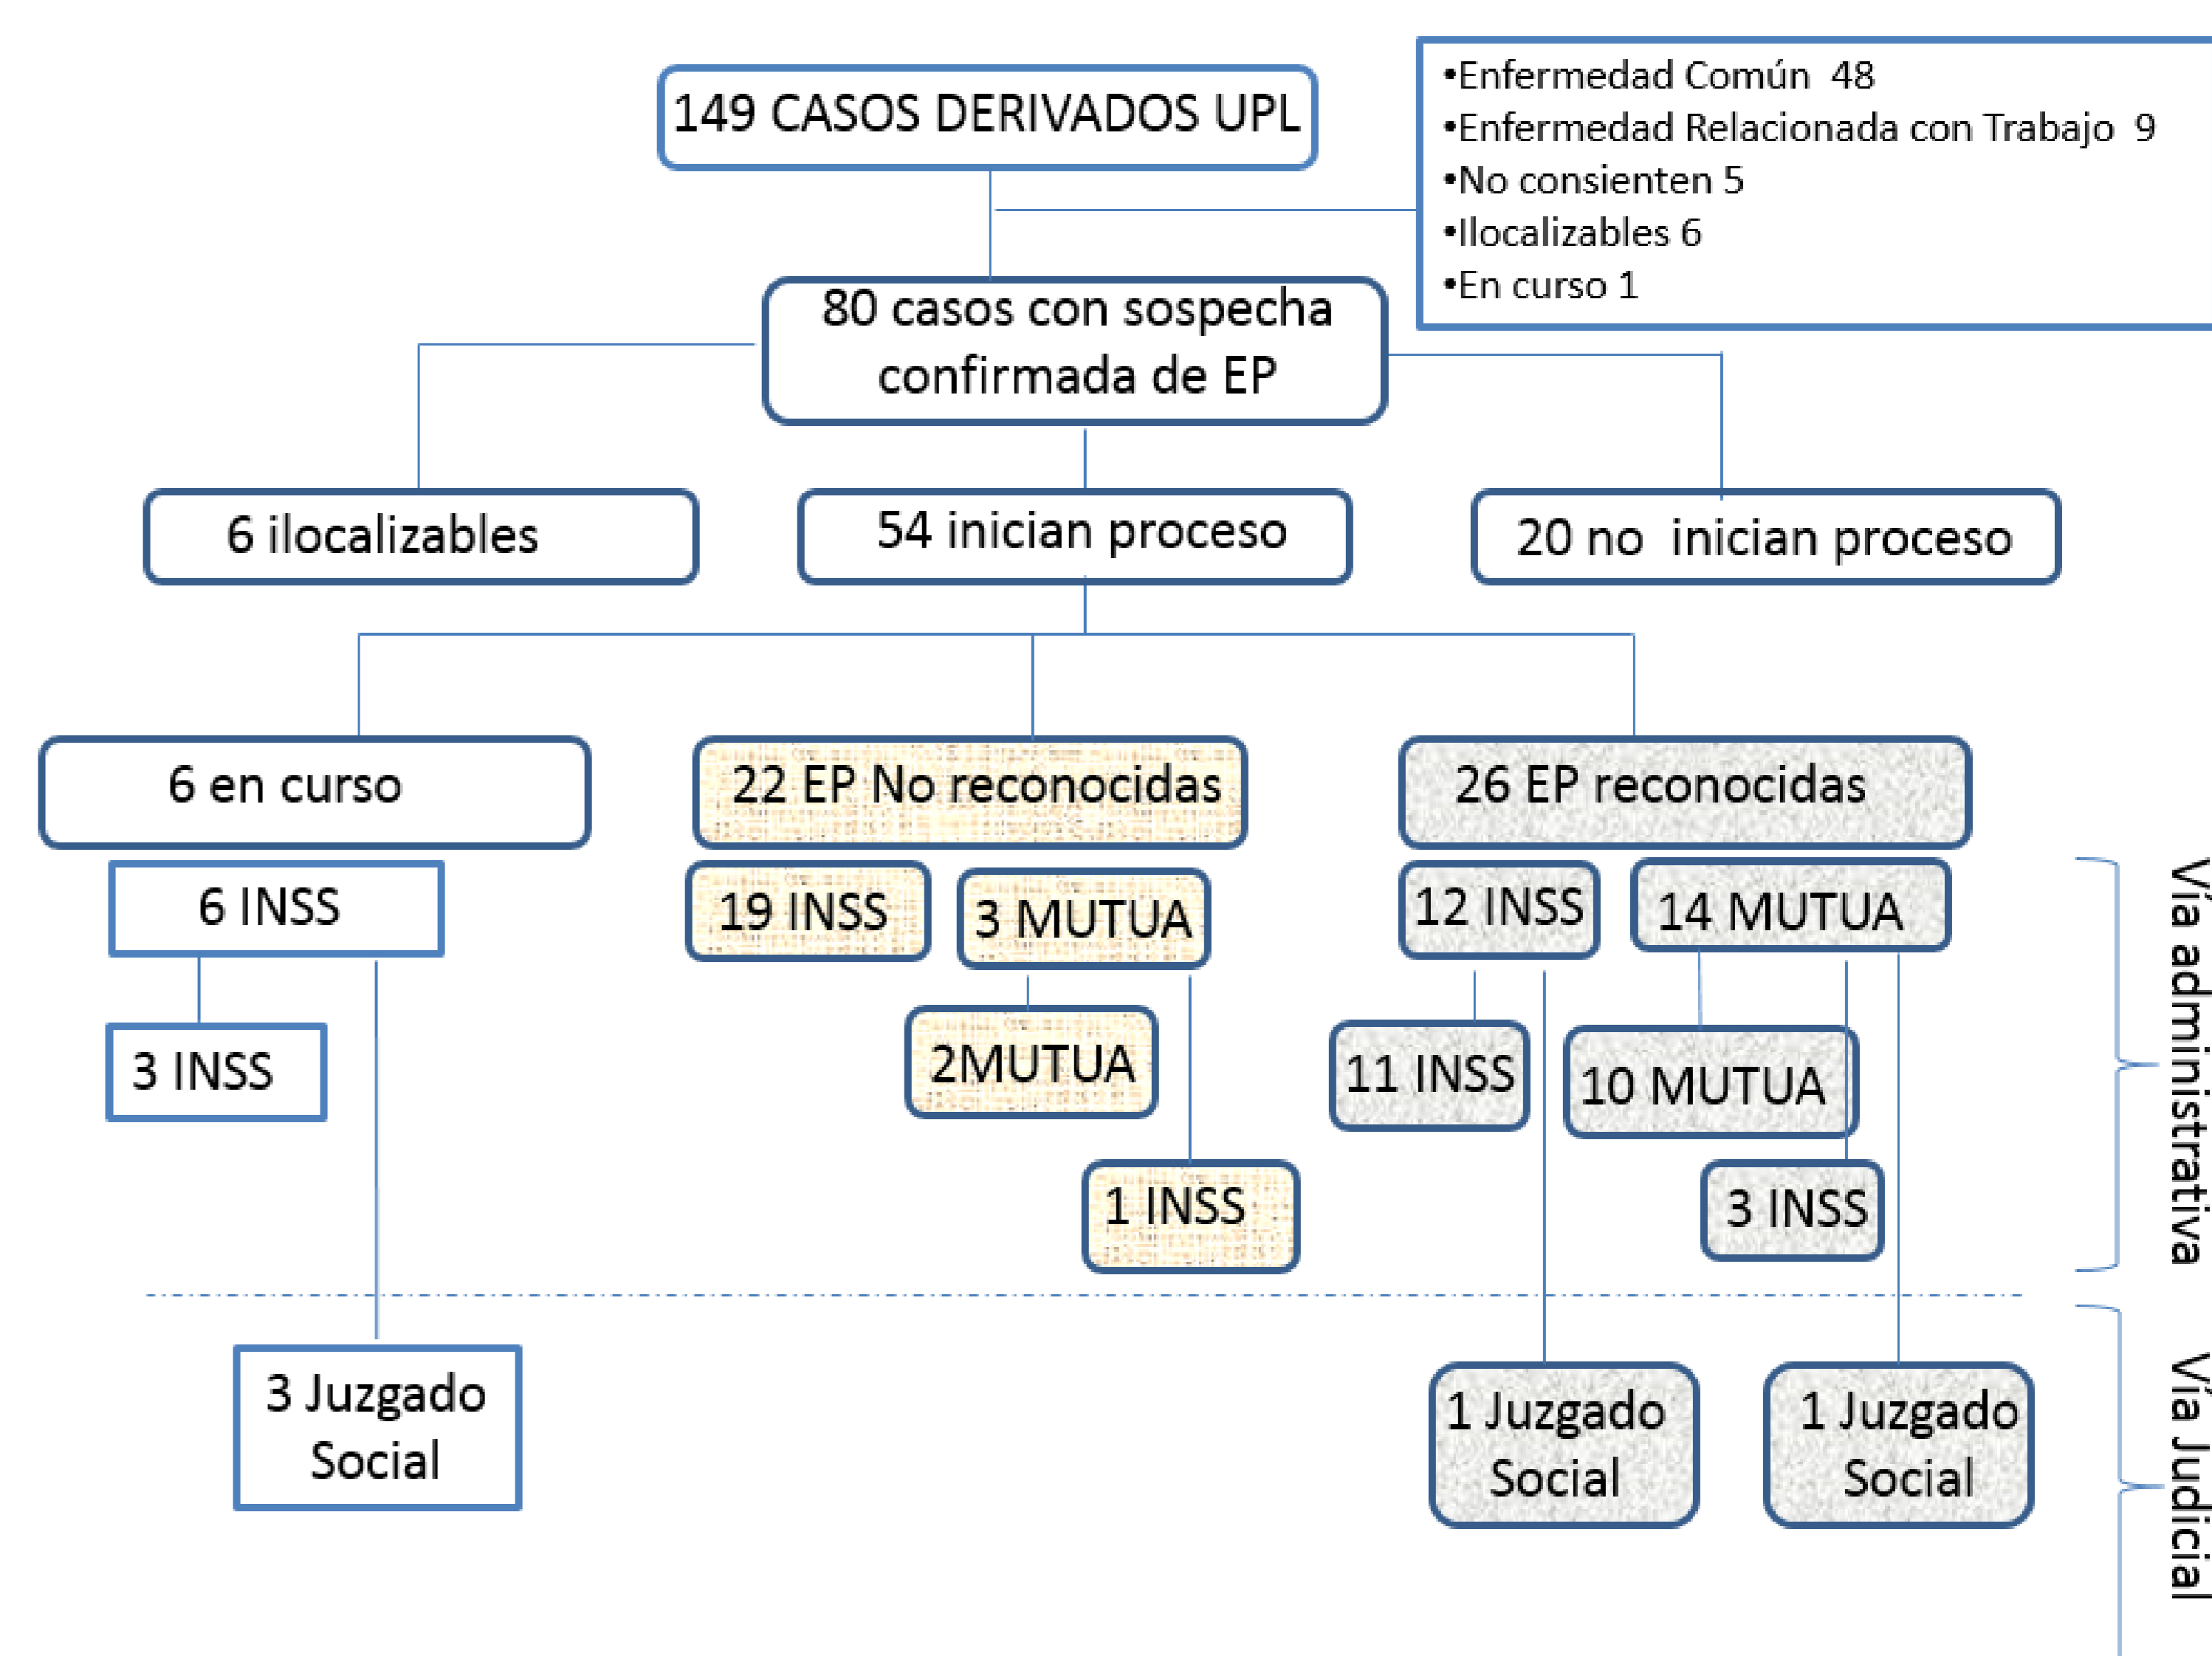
149 CASOS DERIVADOS UPL

•Enfermedad Común 48
•Enfermedad Relacionada con Trabajo 9
•No consienten 5
•Ilocalizables 6
•En curso 1

80 casos con sospecha confirmada de EP

6 ilocalizables

54 inician proceso

20 no inician proceso

6 en curso

22 EP No reconocidas

26 EP reconocidas

6 INSS

3 INSS

19 INSS

3 MUTUA

2MUTUA

1 INSS

12 INSS

14 MUTUA

11 INSS

10 MUTUA

3 INSS

Vía administrativa

3 Juzgado Social

1 Juzgado Social

1 Juzgado Social

Vía Judicial